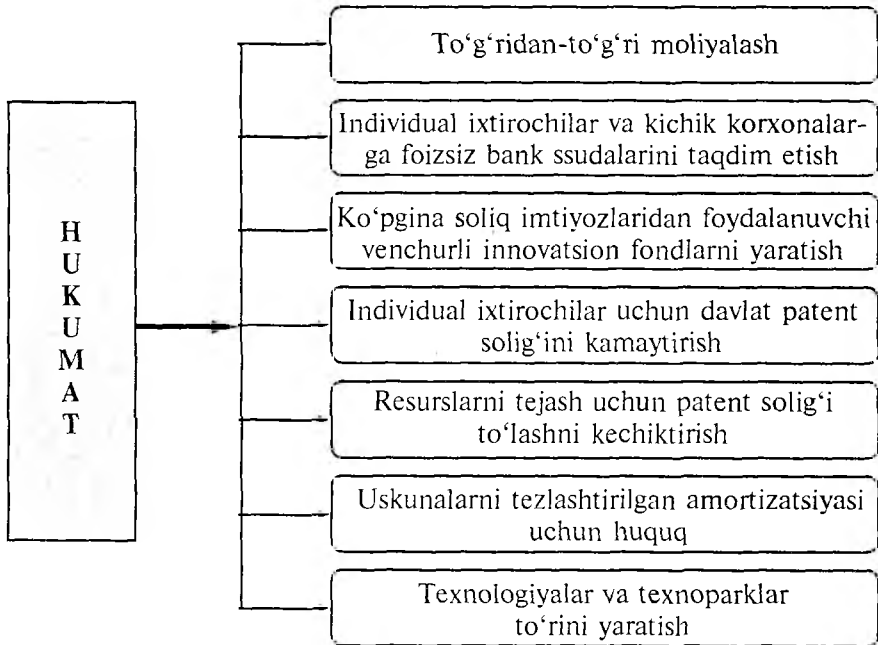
HUKUMAT

To‘g‘ridan-to‘g‘ri moliyalash

Individual ixtirochilar va kichik korxonalarga foizsiz bank ssudalarini taqdim etish

Ko‘pgina soliq imtiyozlaridan foydalanuvchi venchurli innovatsion fondlarni yaratish

Individual ixtirochilar uchun davlat patent solig‘ini kamaytirish

Resurslarni tejash uchun patent solig‘i to‘lashni kechiktirish

Uskunalarni tezlashtirilgan amortizatsiyasi uchun huquq

Texnologiyalar va texnoparklar to‘rini yaratish